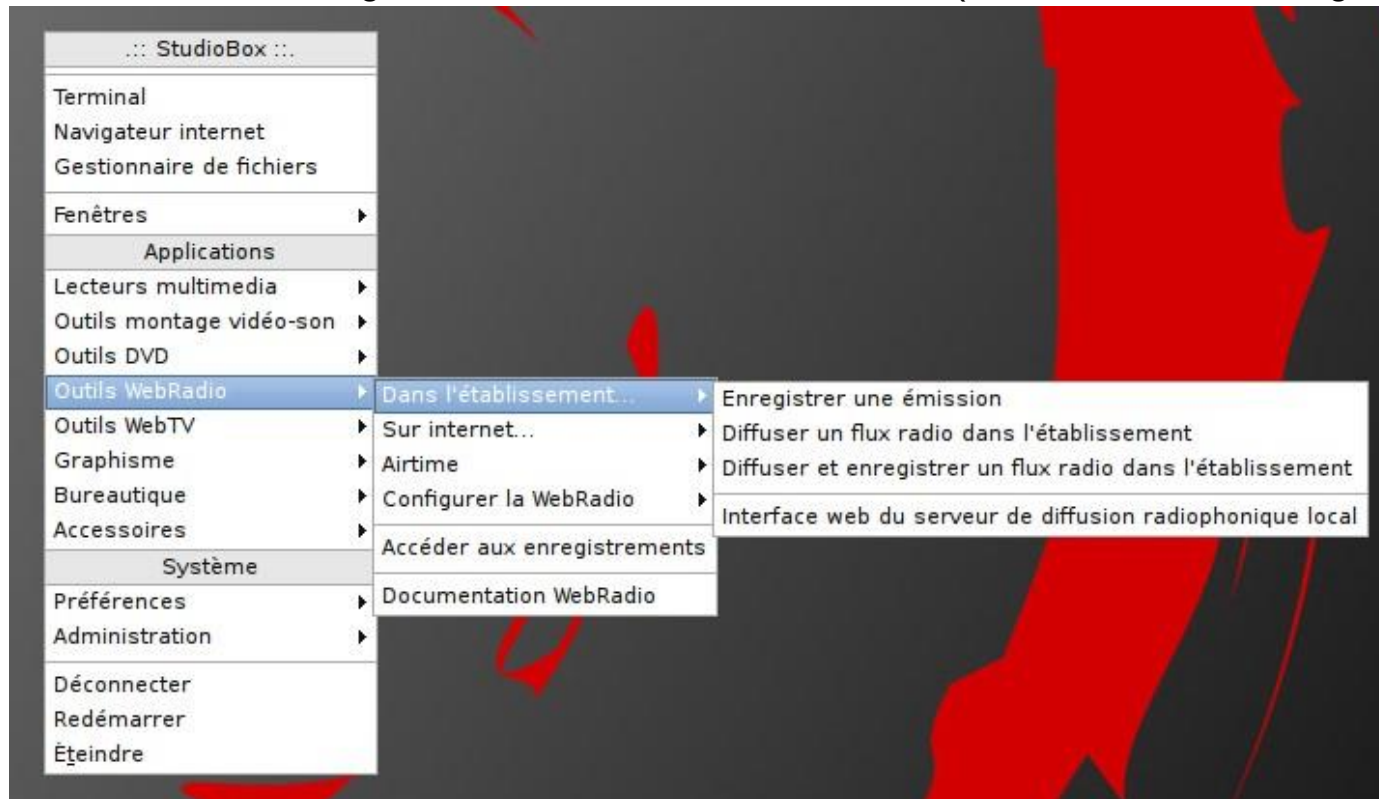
.:: StudioBox ::.
Terminal
Navigateur internet
Gestionnaire de fichiers
Fenêtres
Applications
Lecteurs multimedia
Outils montage vidéo-son
Outils DVD
Outils WebRadio
Outils WebTV
Graphisme
Bureautique
Accessoires
Système
Préférences
Administration
Déconnecter
Redémarrer
Éteindre

Dans l'établissement...
Sur internet...
Airtime
Configurer la WebRadio
Accéder aux enregistrements
Documentation WebRadio

Enregistrer une émission
Diffuser un flux radio dans l'établissement
Diffuser et enregistrer un flux radio dans l'établissement
Interface web du serveur de diffusion radiophonique local